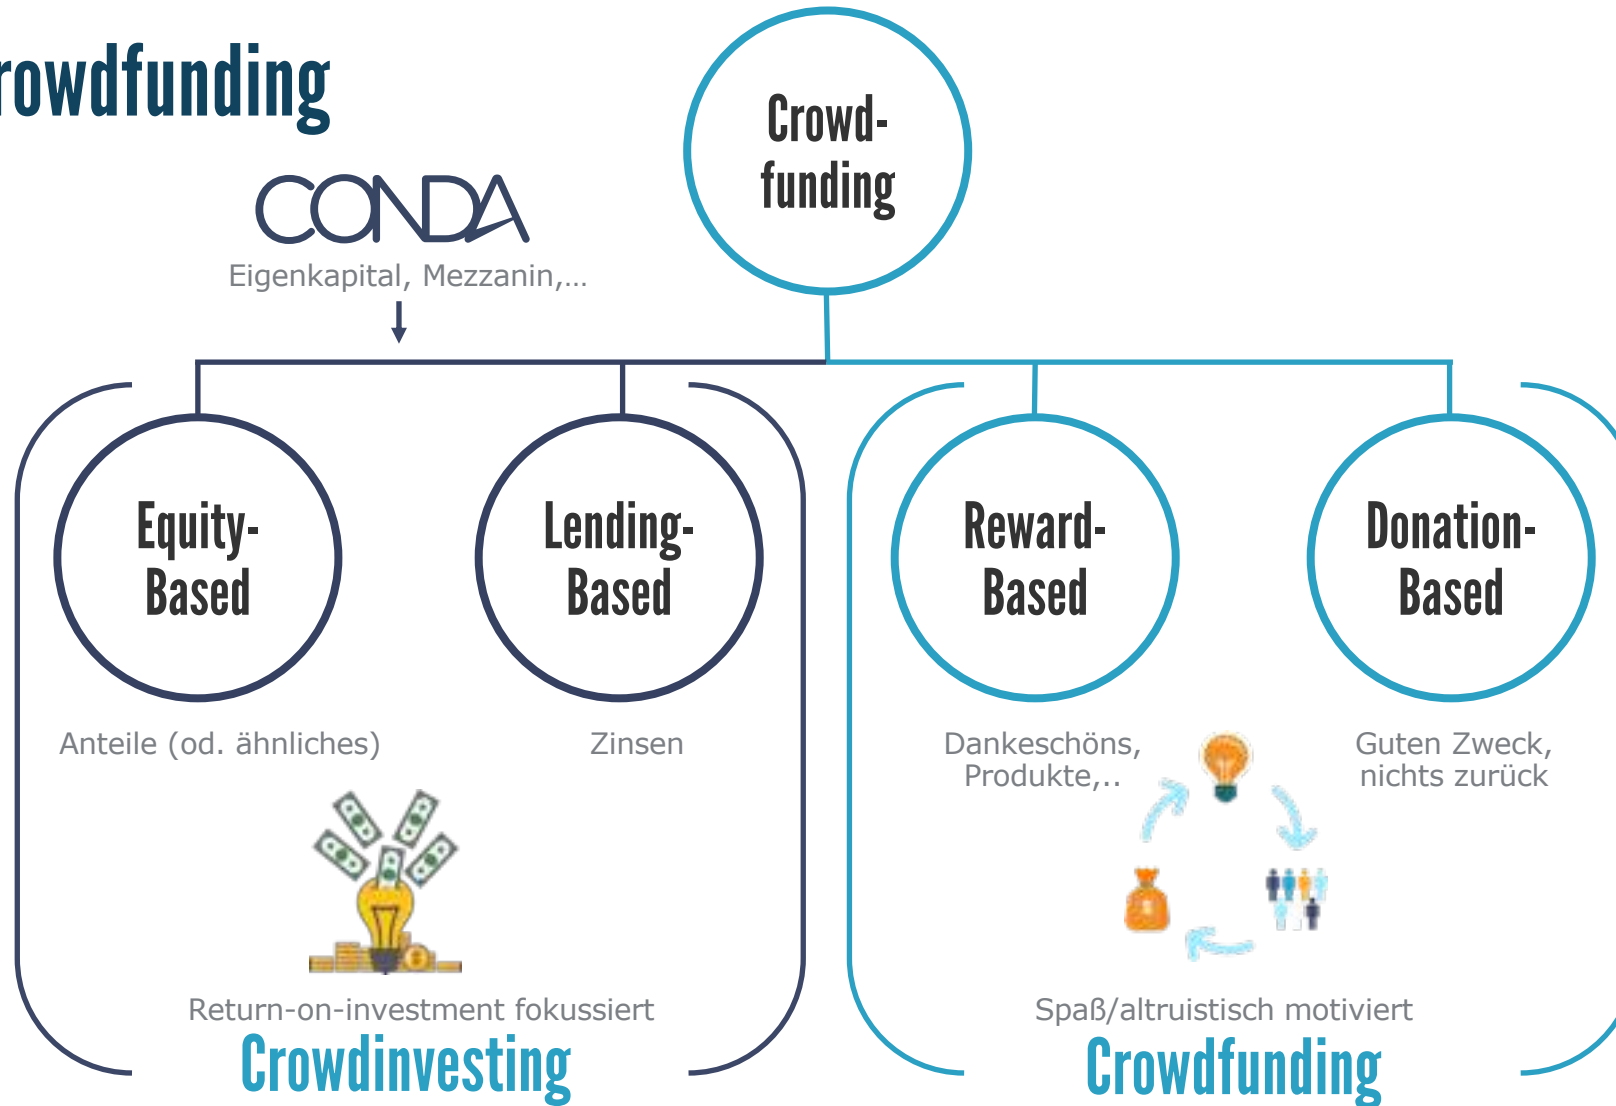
rowdfunding

CONDA

Eigenkapital, Mezzanin,...

Crowd-funding

Equity-Based

Lending-Based

Reward-Based

Donation-Based

Anteile (od. ähnliches)

Zinsen

Dankeschöns, Produkte,..

Guten Zweck, nichts zurück

Return-on-investment fokussiert

Crowdinvesting

Spaß/altruistisch motiviert

Crowdfunding